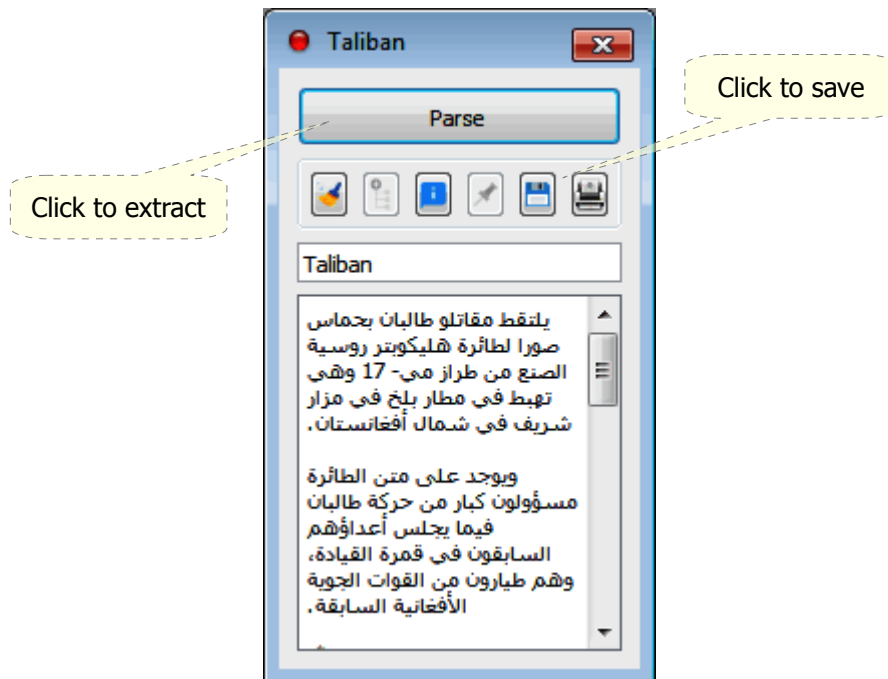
Taliban

Parse

Click to save

Click to extract

Taliban

يلتقط مقاتلو طالبان بحماس صورا لطائرة هليكوبتر روسية الصنع من طراز مي- 17 وهي تهبط في مطار بلخ في مزار شريف في شمال أفغانستان.

ويوجد على متن الطائرة مسؤولون كبار من حركة طالبان فيما يجلس أعداؤهم السابقون في قمرة القيادة، وهم طيارون من القوات الجوية الأفغانية السابقة.